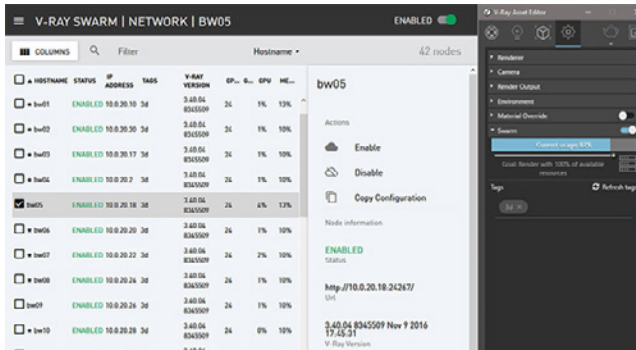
V-RAY SWARM | NETWORK | BW05

ENABLED

COLUMNS

Filter

Hostname

42 nodes

| HOSTNAME | STATUS | IP ADDRESS | TAGS | V-RAY VERSION | CP... | C... | CPU | ME... |
|---|---|---|---|---|---|---|---|---|
| bw01 | ENABLED | 10.0.20.10 | 3d | 3.40.04 8345509 | 24 | | 1% | 13% |
| bw02 | ENABLED | 10.0.20.30 | 3d | 3.40.04 8345509 | 24 | | 1% | 10% |
| bw03 | ENABLED | 10.0.20.17 | 3d | 3.40.04 8345509 | 24 | | 1% | 10% |
| bw04 | ENABLED | 10.0.20.2 | 3d | 3.40.04 8345509 | 24 | | 1% | 10% |
| bw05 | ENABLED | 10.0.20.18 | 3d | 3.40.04 8345509 | 24 | | 4% | 13% |
| bw06 | ENABLED | 10.0.20.20 | 3d | 3.40.04 8345509 | 24 | | 1% | 10% |
| bw07 | ENABLED | 10.0.20.22 | 3d | 3.40.04 8345509 | 24 | | 2% | 10% |
| bw08 | ENABLED | 10.0.20.24 | 3d | 3.40.04 8345509 | 24 | | 1% | 10% |
| bw09 | ENABLED | 10.0.20.26 | 3d | 3.40.04 8345509 | 24 | | 1% | 10% |
| bw10 | ENABLED | 10.0.20.28 | 3d | 3.40.04 8345509 | 24 | | 0% | 10% |

bw05

Actions

Enable

Disable

Copy Configuration

Node information

ENABLED
Status

http://10.0.20.18:24267/
Url

3.40.04 8345509 Nov 9 2016 17:45:31
V-Ray Version

V-Ray Asset Editor

Renderer

Camera

Render Output

Environment

Material Override

Swarm

Current usage 92%

Goal: Render with 100% of available resources

Tags

Refresh tags

3d